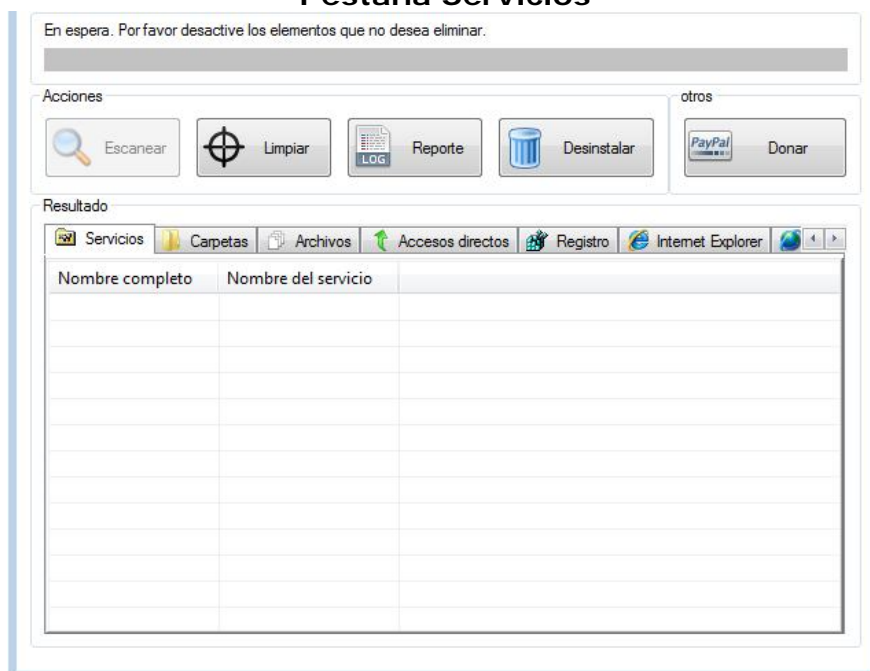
Pestaña Servicios

En espera. Por favor desactive los elementos que no desea eliminar.

Acciones

Escanear

Limpiar

LOG

Reporte

Desinstalar

otros

PayPal

Donar

Resultado

Servicios | Carpetas | Archivos | Accesos directos | Registro | Internet Explorer

| Nombre completo | Nombre del servicio |
|---|---|